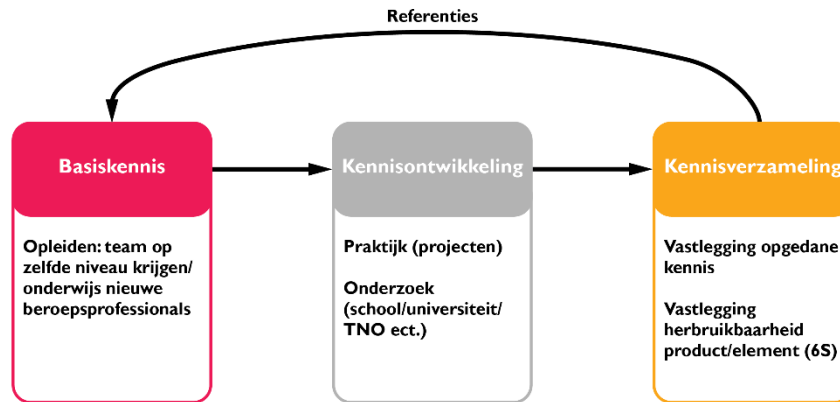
Referenties

Basiskennis

Opleiden: team op zelfde niveau krijgen/ onderwijs nieuwe beroepsprofessionals

Kennisontwikkeling

Praktijk (projecten)

Onderzoek (school/universiteit/ TNO ect.)

Kennisverzameling

Vastlegging opgedane kennis

Vastlegging herbruikbaarheid product/element (6S)